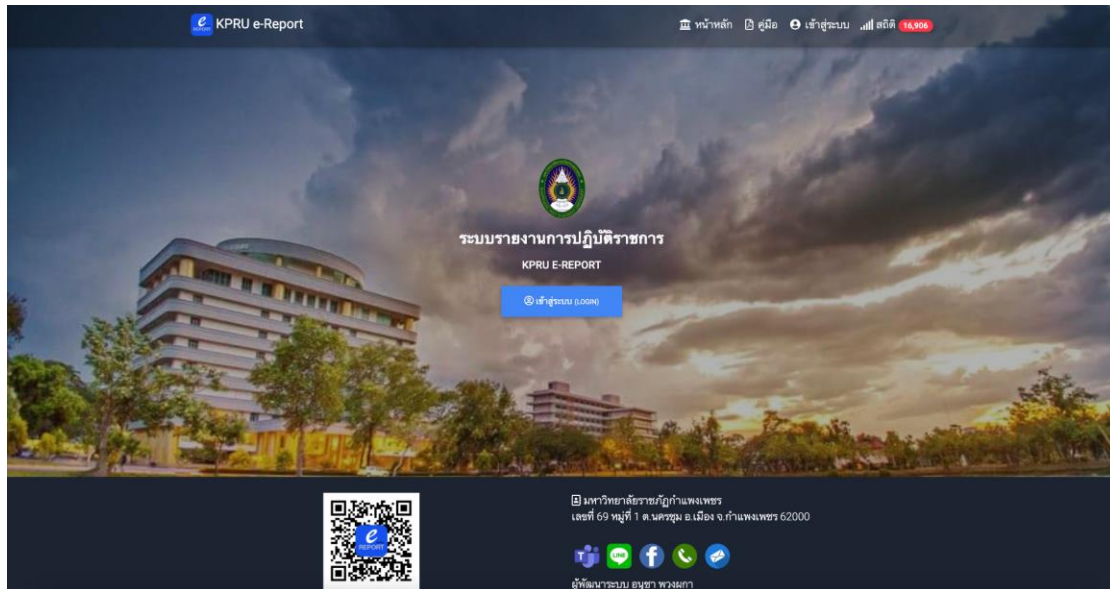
KPRU e-Report

หน้าหลัก คู่มือ เข้าสู่ระบบ สถิติ 16,906

ระบบรายงานการปฏิบัติราชการ

KPRU E-REPORT

เข้าสู่ระบบ (LOGIN)

e REPORT

มหาวิทยาลัยราชภัฏกำแพงเพชร
เลขที่ 69 หมู่ที่ 1 ต.นครชุม อ.เมือง จ.กำแพงเพชร 62000

LINE

ผู้พัฒนาระบบ อนุชา พวงผกา